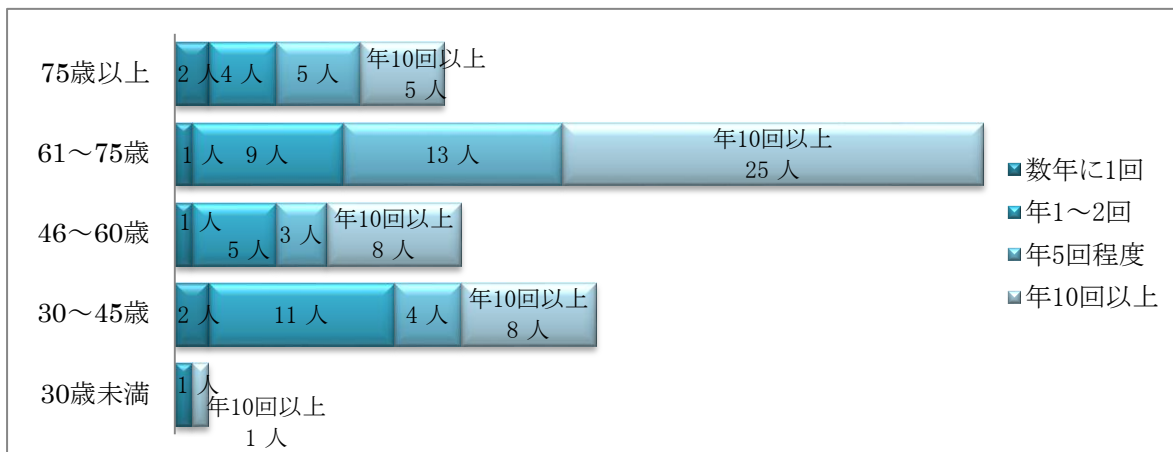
75歳以上
2 人
4 人
5 人
年10回以上
5 人

61～75歳
1 人
9 人
13 人
年10回以上
25 人

46～60歳
1 人
5 人
3 人
年10回以上
8 人

30～45歳
2 人
11 人
4 人
年10回以上
8 人

30歳未満
1 人
年10回以上
1 人

数年に1回
年1～2回
年5回程度
年10回以上